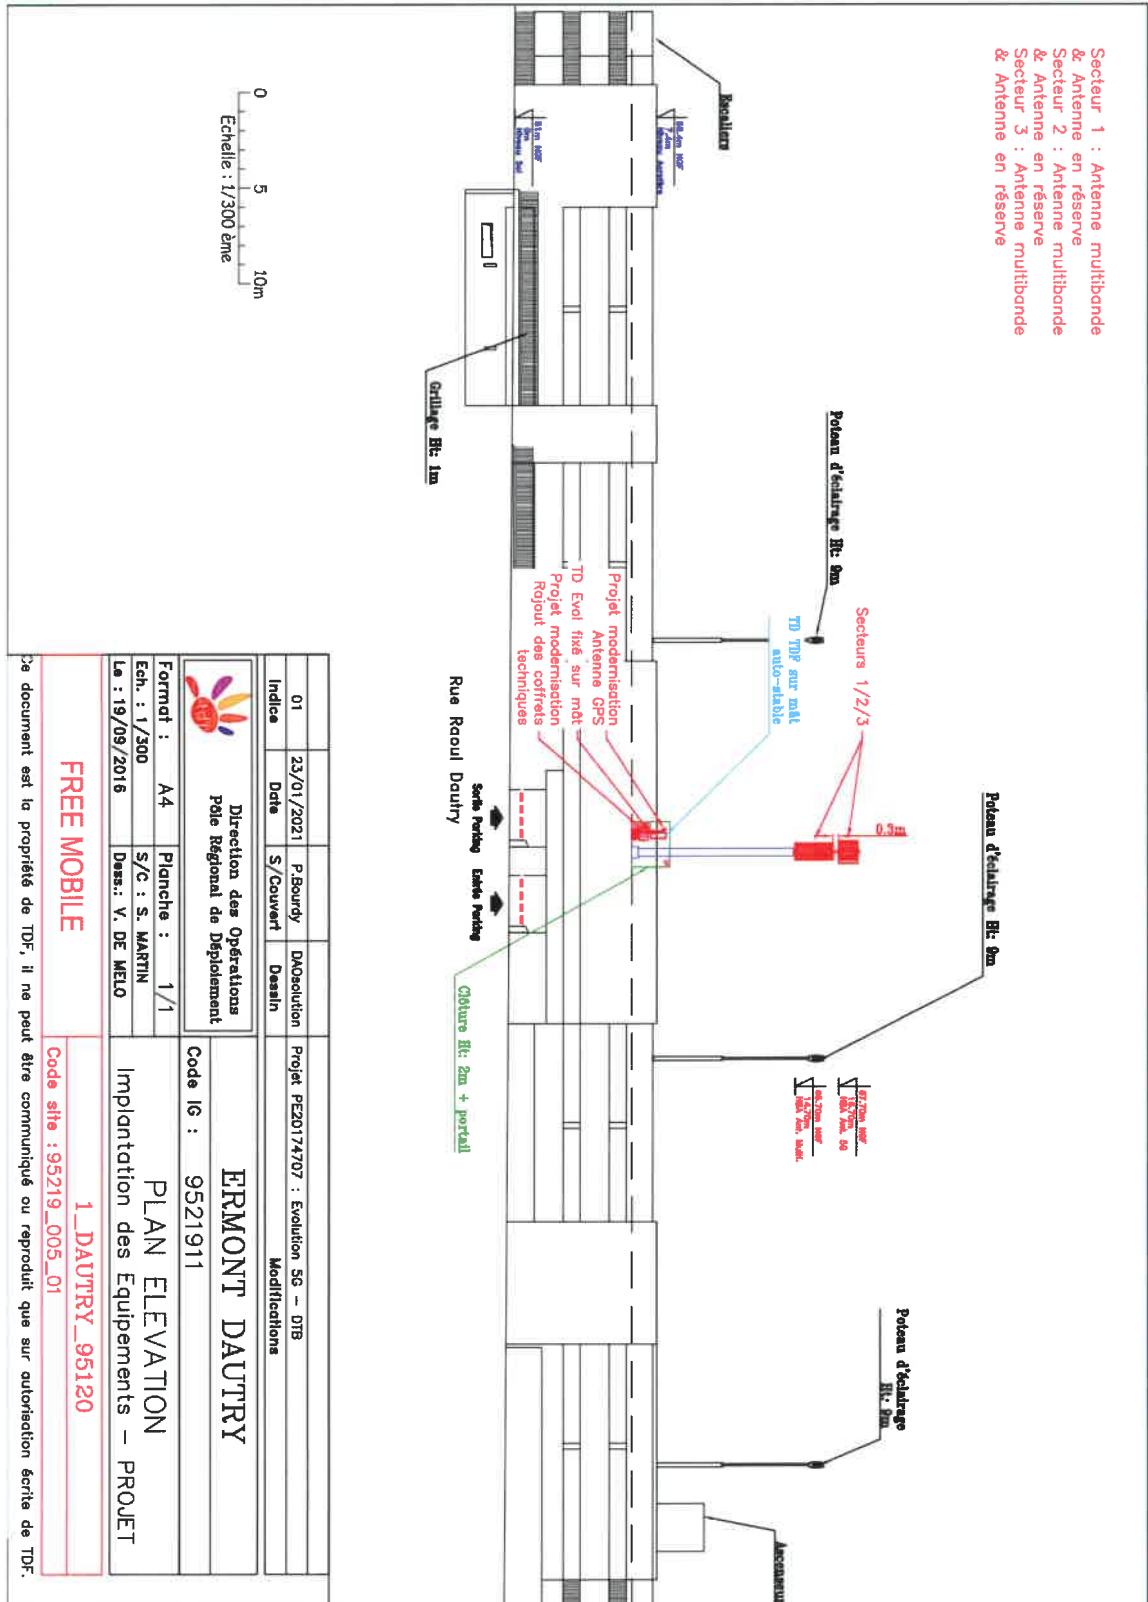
Secteur 1 : Antenne multibande & Antenne en réserve
Secteur 2 : Antenne multibande & Antenne en réserve
Secteur 3 : Antenne multibande & Antenne en réserve

Escaliers

Poteau d'éclairage Ht: 9m

Grillage Ht: 1m

0 5 10m
Echelle : 1/300 ème

Secteurs 1/2/3

0.3m

Poteau d'éclairage Ht: 9m

TD TDF sur mat auto-stable

Projet modernisation Antenne GPS
TD Evol fixé sur mât
Projet modernisation
Rajout des coffrets techniques

Rue Raoul Dautry

Sortie Parking
Entrée Parking

Clôture Ht: 2m + portail

Poteau d'éclairage Ht: 9m

Ascenseur

| 01 | 23/01/2021 | P.Bourdy | DAOsolution | Projet PE20174707 : Evolution 5G - DTB |
|---|---|---|---|---|
| Indice | Date | S/Couvert | Dessin | Modifications |

Direction des Opérations
Pôle Régional de Déploiement

Format : A4
Planche : 1/1
Ech. : 1/300
S/C : S. MARTIN
Le : 19/09/2016
Dess.: V. DE MELO

ERMONT DAUTRY
Code IG : 9521911
PLAN ELEVATION
Implantation des Equipements - PROJET

FREE MOBILE
1_DAUTRY_95120
Code site : 95219_005_01

Ce document est la propriété de TDF, il ne peut être communiqué ou reproduit que sur autorisation écrite de TDF.